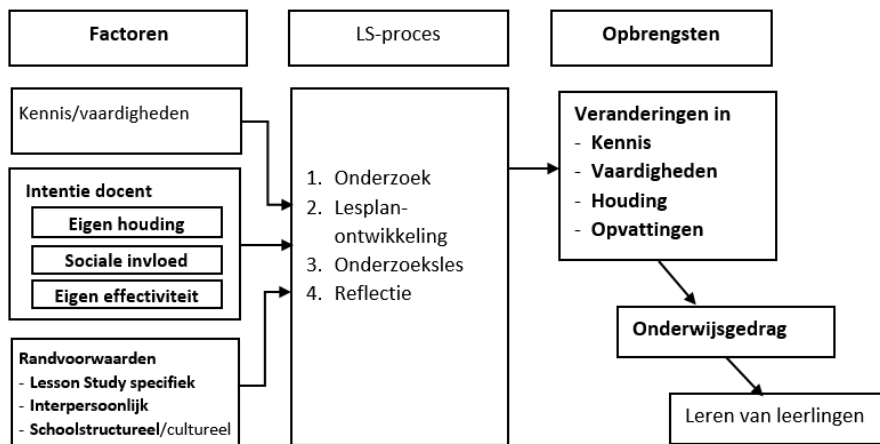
Factoren

LS-proces

Opbrengsten

Kennis/vaardigheden

Intentie docent
Eigen houding
Sociale invloed
Eigen effectiviteit

Randvoorwaarden
- Lesson Study specifiek
- Interpersoonlijk
- Schoolstructureel/cultureel

1. Onderzoek
2. Lesplanontwikkeling
3. Onderzoeksles
4. Reflectie

Veranderingen in
- Kennis
- Vaardigheden
- Houding
- Opvattingen

Onderwijsgedrag

Leren van leerlingen